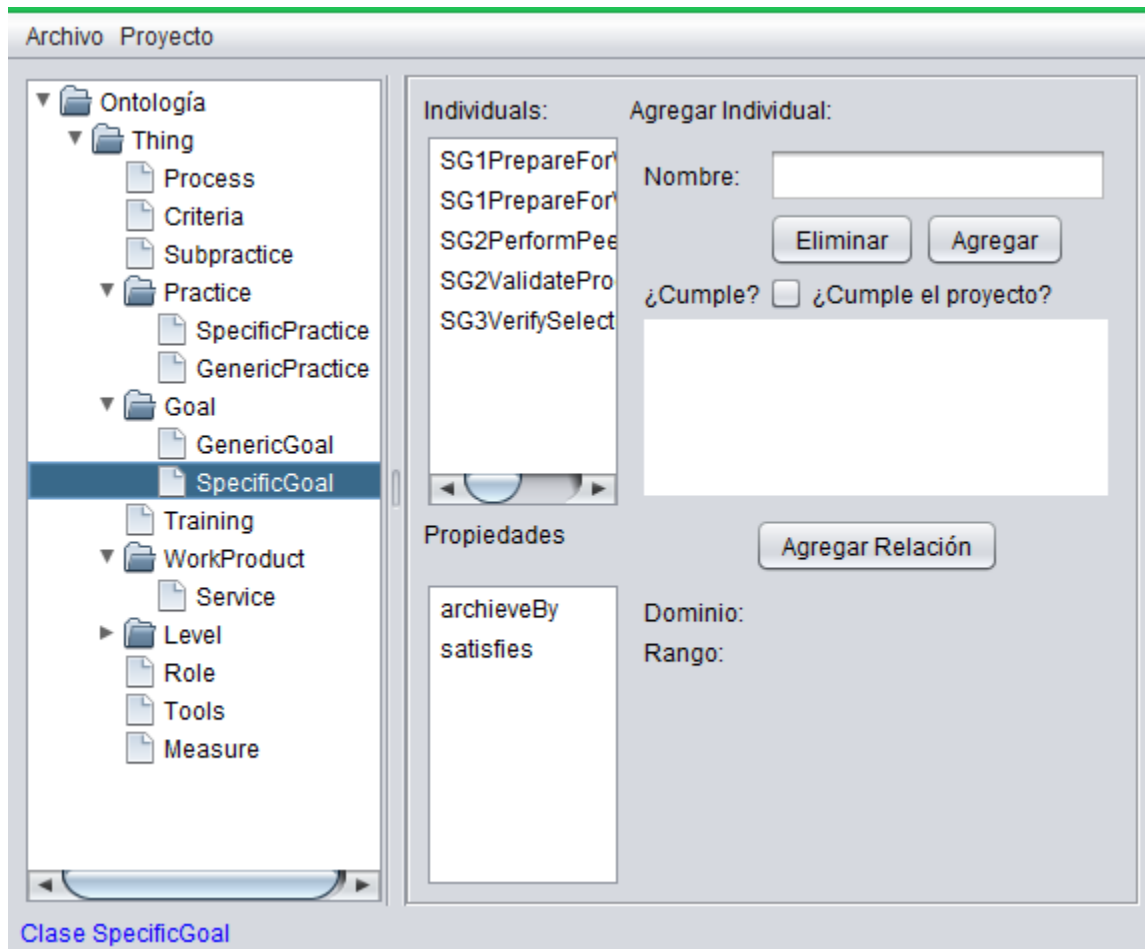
Archivo Proyecto

Ontología
Thing
Process
Criteria
Subpractice
Practice
SpecificPractice
GenericPractice
Goal
GenericGoal
SpecificGoal
Training
WorkProduct
Service
Level
Role
Tools
Measure

Individuals:
SG1PrepareFor
SG1PrepareFor
SG2PerformPee
SG2ValidatePro
SG3VerifySelect

Agregar Individual:
Nombre:
Eliminar
Agregar
¿Cumple? ¿Cumple el proyecto?

Propiedades
archieveBy
satisfies

Agregar Relación
Dominio:
Rango:

Clase SpecificGoal